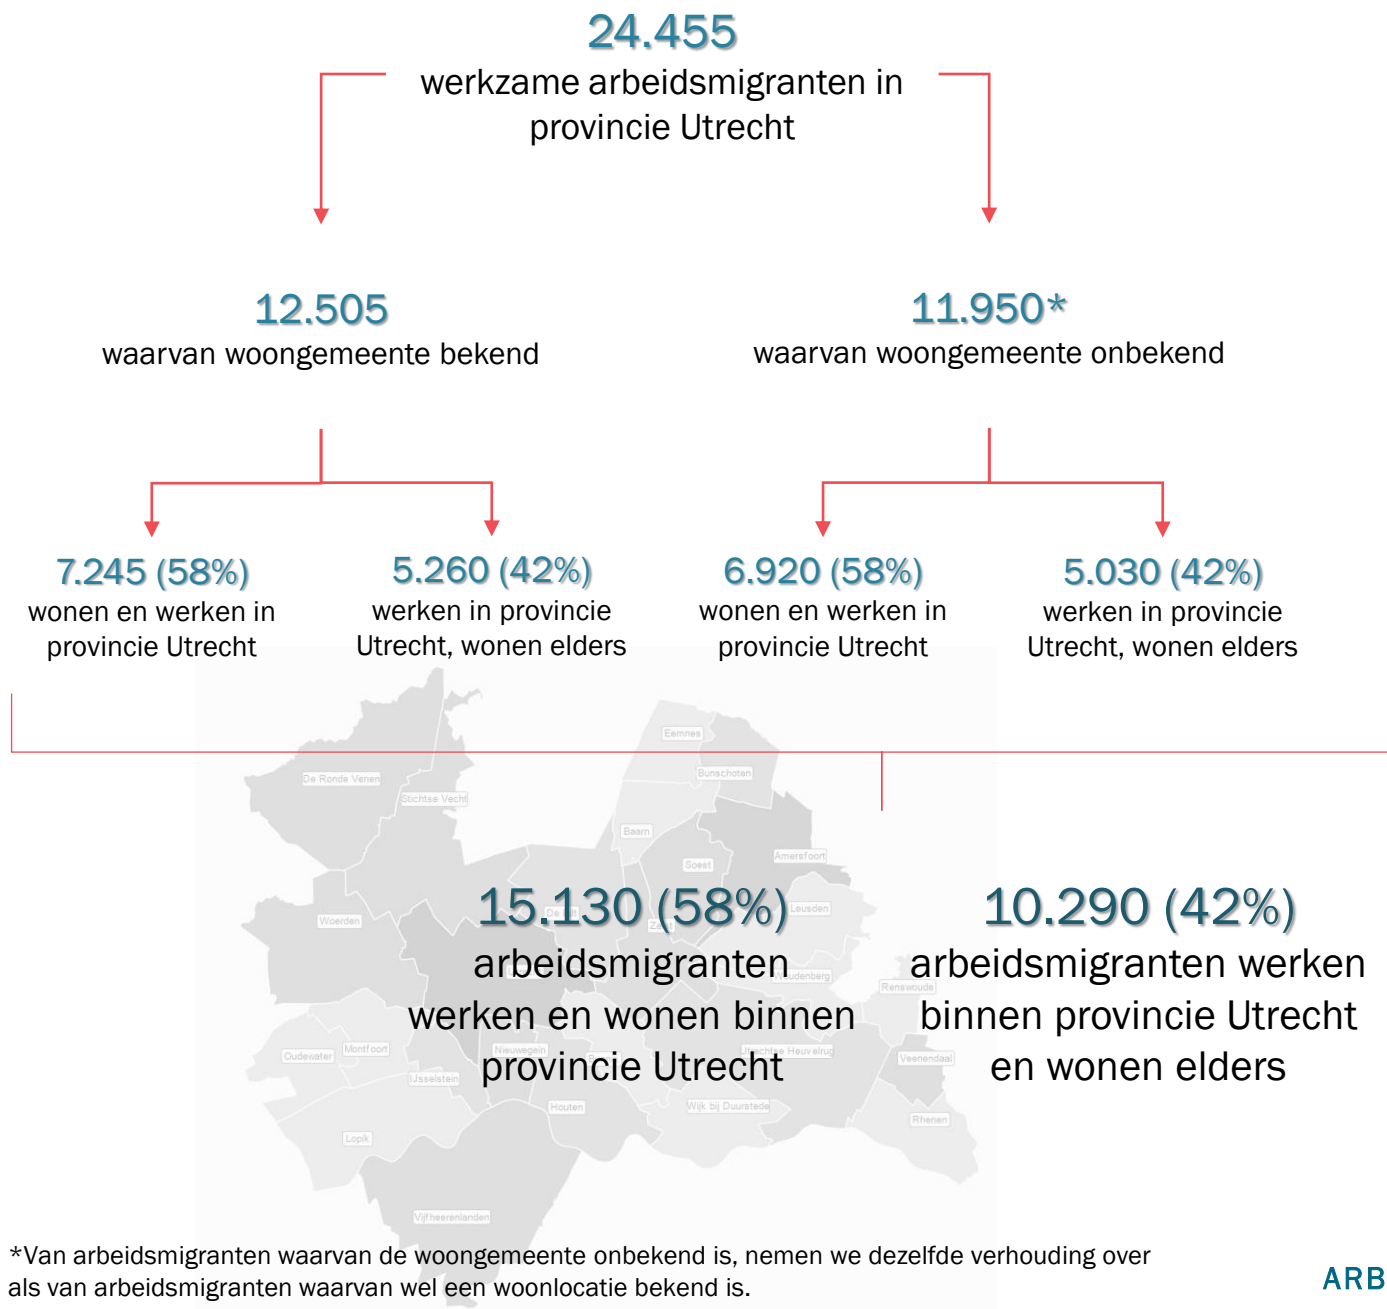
24.455
werkzame arbeidsmigranten in provincie Utrecht

12.505
waarvan woongemeente bekend

11.950*
waarvan woongemeente onbekend

7.245 (58%)
wonen en werken in provincie Utrecht

5.260 (42%)
werken in provincie Utrecht, wonen elders

6.920 (58%)
wonen en werken in provincie Utrecht

5.030 (42%)
werken in provincie Utrecht, wonen elders

Eemnes
Bunschoten
De Ronde Venen
Stichtse Vecht
Baarn
Amersfoort
Soest
Leusden
Woerden
Renswoude
Oudewater
Montfoort
Nieuwegein
IJsselstein
Veenendaal
Houten
Wijk bij Duurstede
Rhenen
Lopik
Vijfheerenlanden

15.130 (58%)
arbeidsmigranten werken en wonen binnen provincie Utrecht

10.290 (42%)
arbeidsmigranten werken binnen provincie Utrecht en wonen elders

*Van arbeidsmigranten waarvan de woongemeente onbekend is, nemen we dezelfde verhouding over als van arbeidsmigranten waarvan wel een woonlocatie bekend is.

ARB